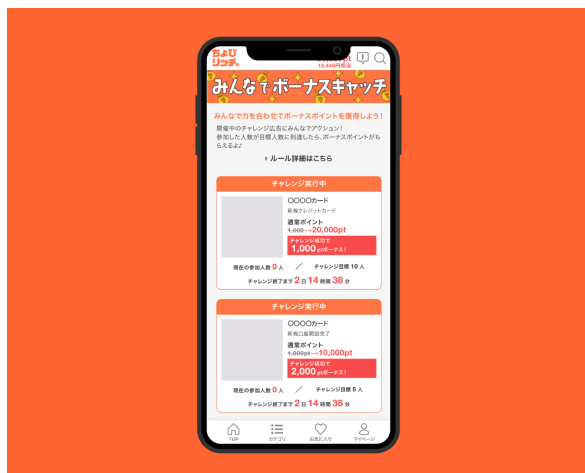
ちょびリッチ
19,448円相当

みんなでボーナスキャッチ

みんなで力を合わせてボーナスポイントを獲得しよう!
開催中のチャレンジ広告にみんなでアクション!
参加した人数が目標人数に到達したら、ボーナスポイントがもらえるよ♪

ルール詳細はこちら

チャレンジ実行中

○○○○カード
新規クレジットカード
通常ポイント
1,000→20,000pt
チャレンジ成功で
1,000ptボーナス!
現在の参加人数 0 人 ／ チャレンジ目標 10 人
チャレンジ終了まで 2 日 14 時間 38 分

チャレンジ実行中

○○○○カード
新規口座開設完了
通常ポイント
1,000pt→10,000pt
チャレンジ成功で
2,000ptボーナス!
現在の参加人数 0 人 ／ チャレンジ目標 5 人
チャレンジ終了まで 2 日 14 時間 38 分

TOP カテゴリ お気に入り マイページ